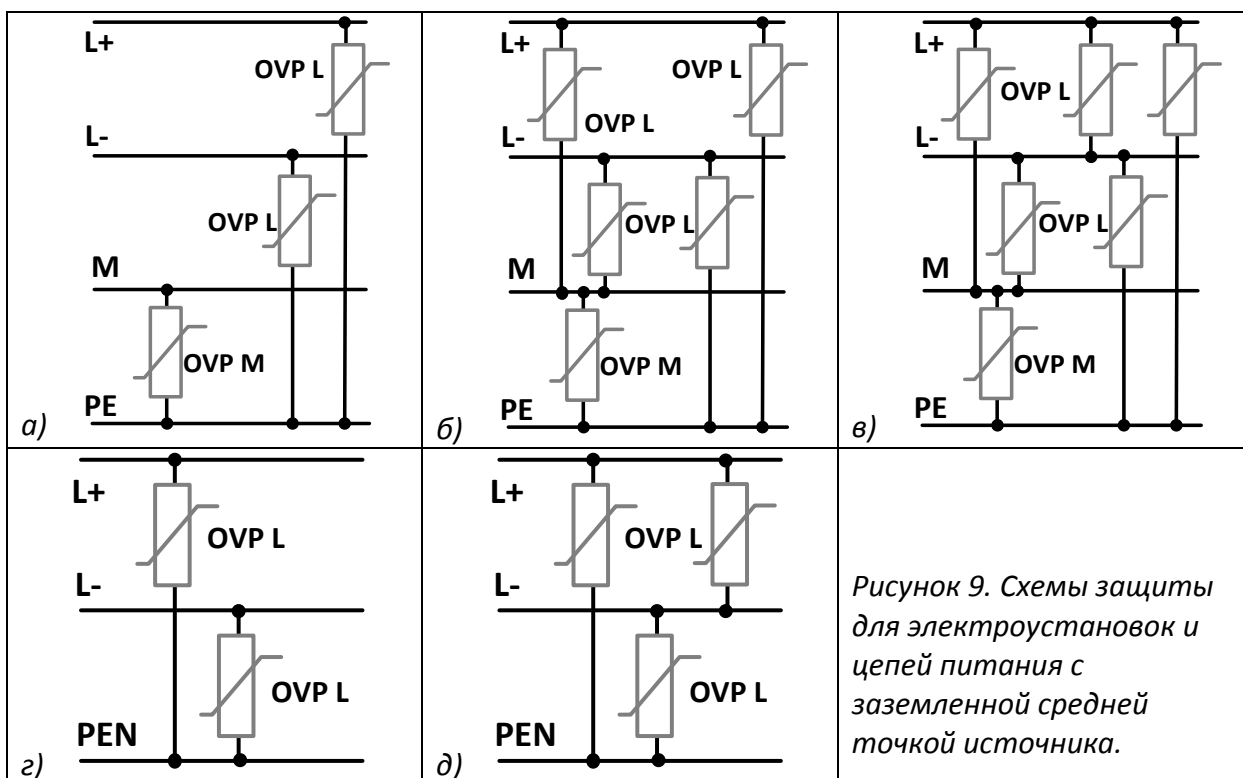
L+
OVP L
L-
OVP L
M
OVP M
PE
а)

L+
OVP L
OVP L
L-
OVP L
OVP L
M
OVP M
PE
б)

L+
OVP L
L-
OVP L
M
OVP M
PE
в)

L+
OVP L
L-
OVP L
PEN
г)

L+
OVP L
L-
OVP L
PEN
д)

Рисунок 9. Схемы защиты для электроустановок и цепей питания с заземленной средней точкой источника.